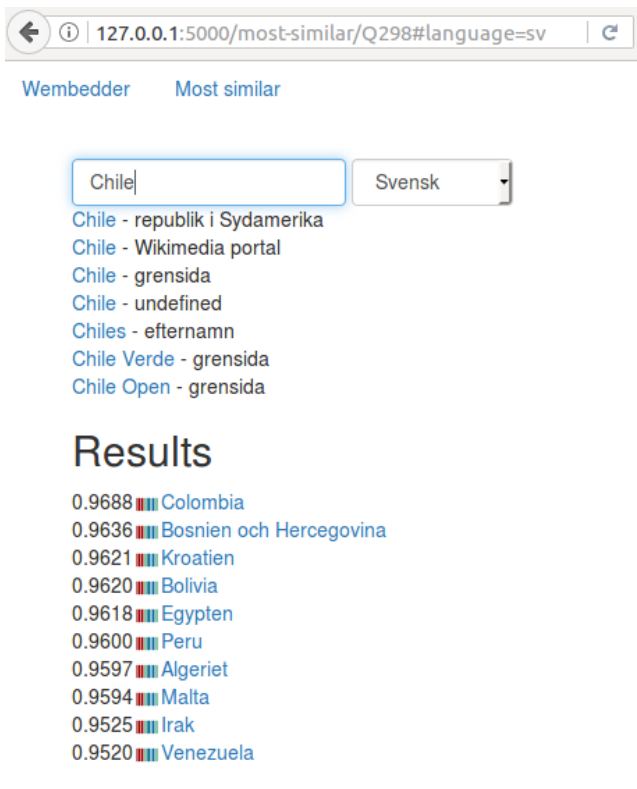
127.0.0.1:5000/most-similar/Q298#language=sv

Wembedder Most similar

Chile

Svensk

Chile - republik i Sydamerika
Chile - Wikimedia portal
Chile - grensida
Chile - undefined
Chiles - efternamn
Chile Verde - grensida
Chile Open - grensida

Results

0.9688 Colombia
0.9636 Bosnien och Hercegovina
0.9621 Kroatien
0.9620 Bolivia
0.9618 Egypten
0.9600 Peru
0.9597 Algeriet
0.9594 Malta
0.9525 Irak
0.9520 Venezuela